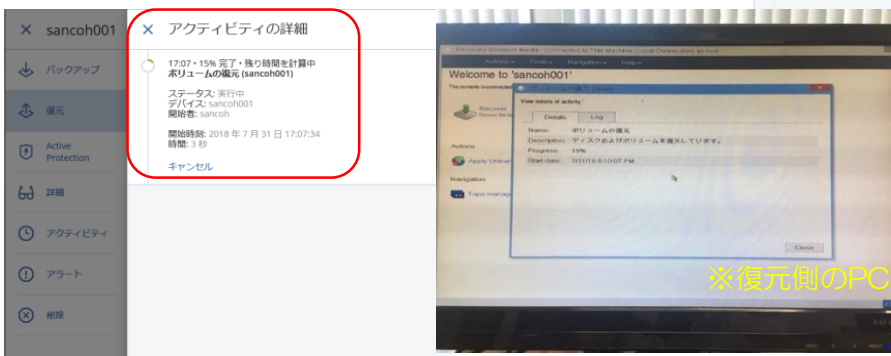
✕ sancoh001

バックアップ

復元

Active Protection

詳細

アクティビティ

アラート

削除

✕ アクティビティの詳細

17:07 • 15% 完了 • 残り時間を計算中
ボリュームの復元 (sancoh001)

ステータス: 実行中
デバイス: sancoh001
開始者: sancoh

開始時刻: 2018 年 7 月 31 日 17:07:34
時間: 3 秒

キャンセル

Recovery Bootable Media | Connected to This Machine (Local Connection) as root

Actions Tools Navigation Help

Welcome to 'sancoh001'

Recover

Actions

Apply Universal

Navigation

Tape management

View details of activity '

Details Log

| Name: | ボリュームの復元 |
|---|---|
| Description: | ディスクおよびボリュームを復元しています。 |
| Progress: | 19% |
| Start date: | 7/31/18 5:10:07 PM |

Close

※復元側のPC